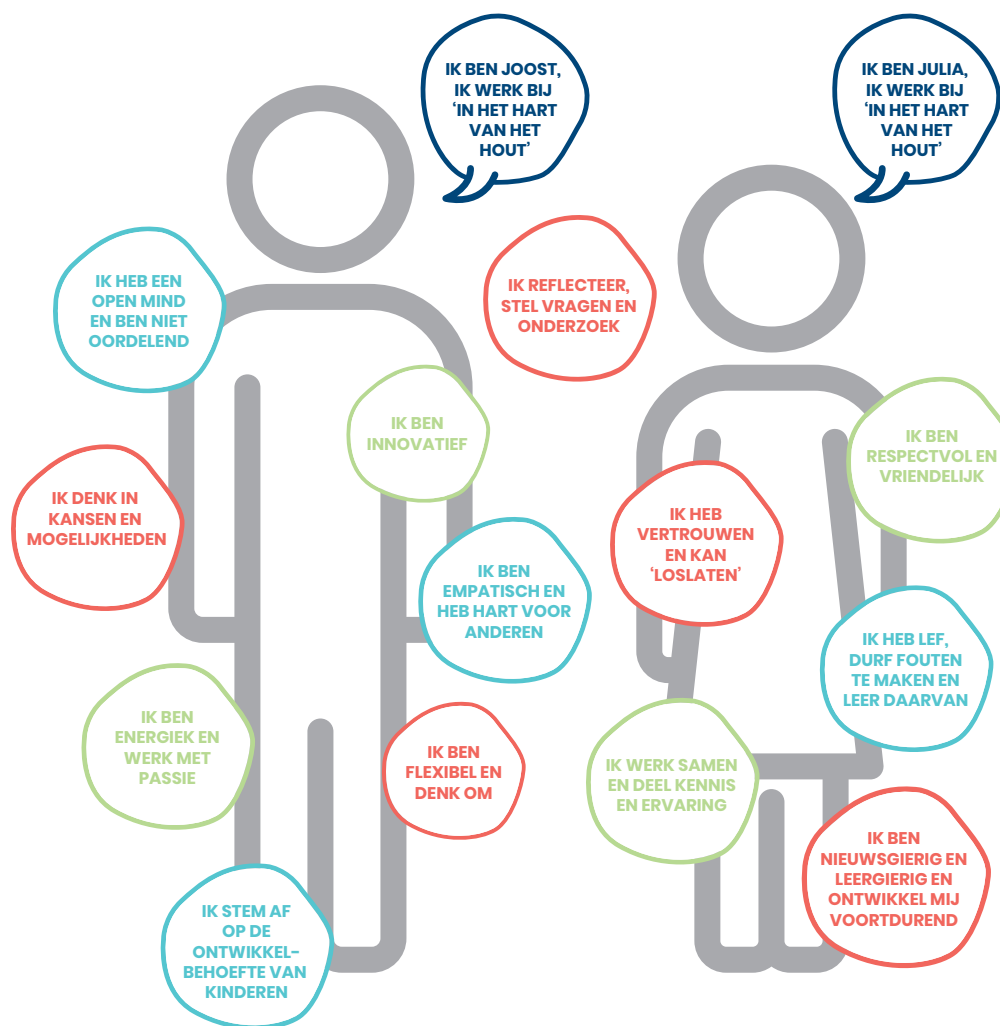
IK BEN JOOST, IK WERK BIJ ‘IN HET HART VAN HET HOUT’

IK BEN JULIA, IK WERK BIJ ‘IN HET HART VAN HET HOUT’

IK HEB EEN OPEN MIND EN BEN NIET OORDELEND

IK REFLECTEER, STEL VRAGEN EN ONDERZOEK

IK BEN INNOVATIEF

IK BEN RESPECTVOL EN VRIENDELIJK

IK DENK IN KANSEN EN MOGELIJKHEDEN

IK HEB VERTROUWEN EN KAN ‘LOSLATEN’

IK BEN EMPATISCH EN HEB HART VOOR ANDEREN

IK HEB LEF, DURF FOUTEN TE MAKEN EN LEER DAARVAN

IK BEN ENERGIEK EN WERK MET PASSIE

IK BEN FLEXIBEL EN DENK OM

IK WERK SAMEN EN DEEL KENNIS EN ERVARING

IK BEN NIEUWSGIERIG EN LEERGIERIG EN ONTWIKKEL MIJ VOORTDUREND

IK STEM AF OP DE ONTWIKKEL-BEHOEFTE VAN KINDEREN